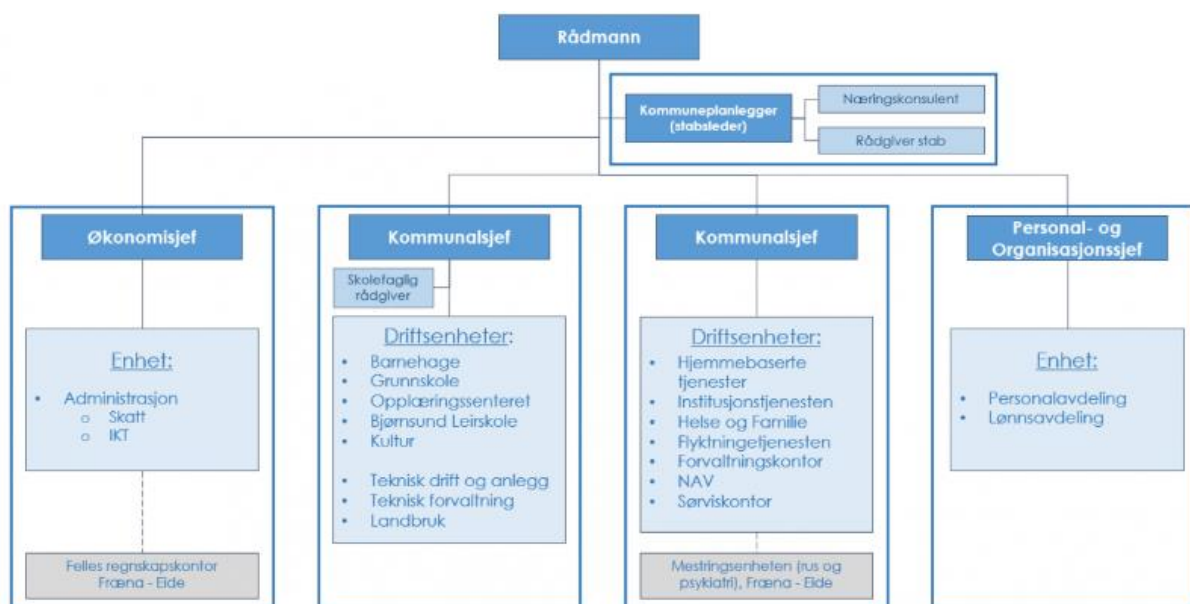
Rådmann

Kommuneplanlegger (stabsleder)

Næringskonsulent

Rådgiver stab

Økonomisjef

Enhet:

- Administrasjon
  - Skatt
  - IKT

Felles regnskapskontor Fræna - Eide

Kommunalsjef

Skolefaglig rådgiver

Driftsenheter:

- Barnehage
- Grunnskole
- Opplæringssenteret
- Bjørnsund Leirskole
- Kultur
- Teknisk drift og anlegg
- Teknisk forvaltning
- Landbruk

Kommunalsjef

Driftsenheter:

- Hjemmebaserte tjenester
- Institusjonstjenesten
- Helse og Familie
- Flyktningetjenesten
- Forvaltningskontor
- NAV
- Sørviskontor

Mestringsenheten (rus og psykiatri), Fræna - Eide

Personal- og Organisasjonssjef

Enhet:

- Personalavdeling
- Lønnsavdeling